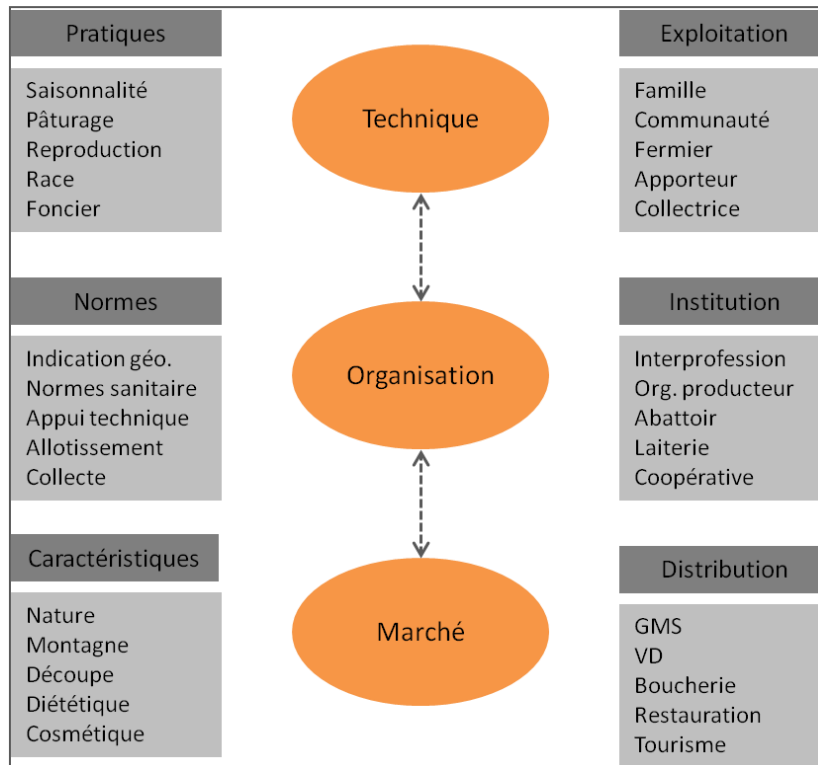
Pratiques

Saisonnalité
Pâturage
Reproduction
Race
Foncier

Technique

Exploitation

Famille
Communauté
Fermier
Apporteur
Collectrice

Normes

Indication géo.
Normes sanitaire
Appui technique
Allotissement
Collecte

Organisation

Institution

Interprofession
Org. producteur
Abattoir
Laiterie
Coopérative

Caractéristiques

Nature
Montagne
Découpe
Diététique
Cosmétique

Marché

Distribution

GMS
VD
Boucherie
Restauration
Tourisme